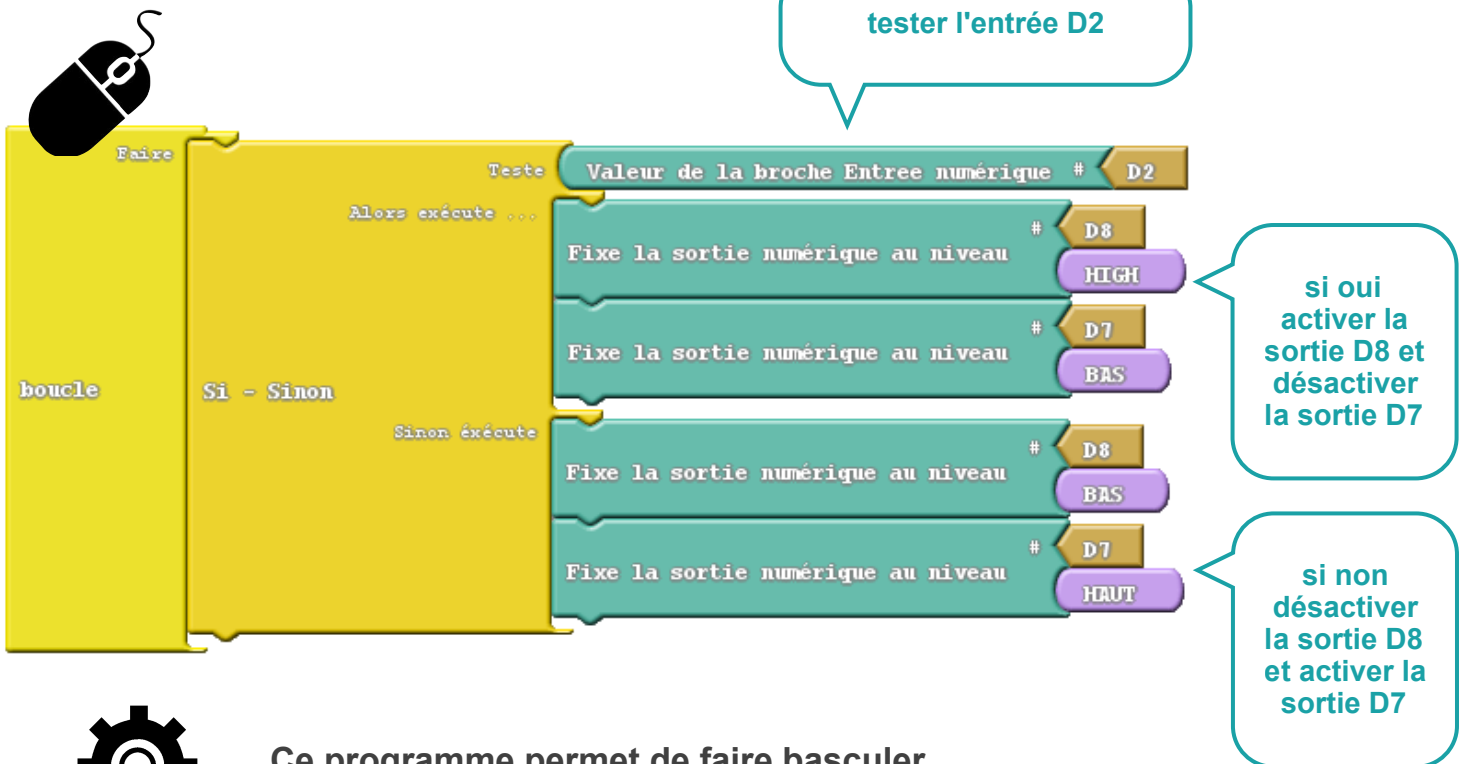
tester l'entrée D2

boucle

Faire

Si - Sinon

Teste

Valeur de la broche Entree numérique # D2

Alors exécute ...

Fixe la sortie numérique au niveau # D8 HIGH

Fixe la sortie numérique au niveau # D7 BAS

Sinon exécute

Fixe la sortie numérique au niveau # D8 BAS

Fixe la sortie numérique au niveau # D7 HAUT

si oui activer la sortie D8 et désactiver la sortie D7

si non désactiver la sortie D8 et activer la sortie D7

Ce programme permet de faire basculer